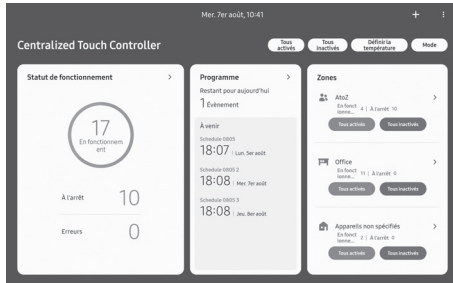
Mer. 7er août, 10:41

+ ⋮

Centralized Touch Controller

Tous activés

Tous inactivés

Définir la température

Mode

Statut de fonctionnement >

17
En fonctionnement

À l'arrêt 10

Erreurs 0

Programme >

Restant pour aujourd'hui

1 Événement

À venir

Schedule 0805

18:07 | Lun. 5er août

Schedule 0805 2

18:08 | Mer. 7er août

Schedule 0805 3

18:08 | Jeu. 8er août

Zones

AtoZ >

En fonctionne... 4 | À l'arrêt 10

Tous activés

Tous inactivés

Office >

En fonctionne... 11 | À l'arrêt 0

Tous activés

Tous inactivés

Appareils non spécifiés >

En fonctionne... 2 | À l'arrêt 0

Tous activés

Tous inactivés